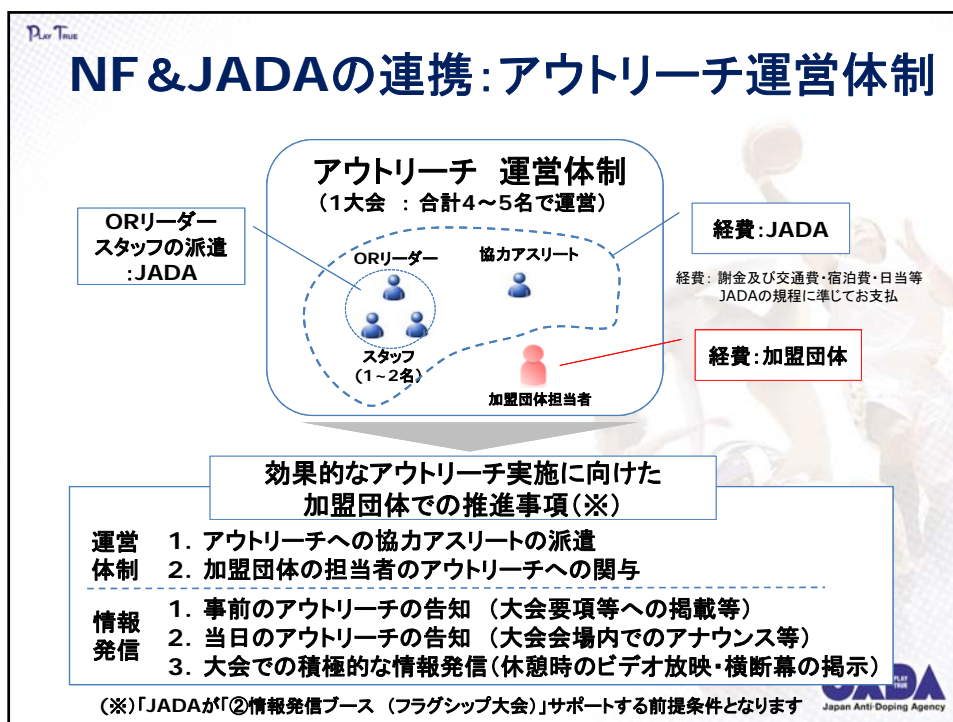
PLAY TRUE

NF＆JADAの連携：アウトリーチ運営体制

アウトリーチ　運営体制
（1大会　：合計4～5名で運営）

ORリーダー
スタッフの派遣
：JADA

ORリーダー

協力アスリート

スタッフ
（1～2名）

加盟団体担当者

経費：JADA

経費：謝金及び交通費・宿泊費・日当等
JADAの規程に準じてお支払

経費：加盟団体

効果的なアウトリーチ実施に向けた
加盟団体での推進事項（※）

| 運営体制 | 1．アウトリーチへの協力アスリートの派遣<br>2．加盟団体の担当者のアウトリーチへの関与 |
|---|---|
| 情報発信 | 1．事前のアウトリーチの告知（大会要項等への掲載等）<br>2．当日のアウトリーチの告知（大会会場内でのアナウンス等）<br>3．大会での積極的な情報発信（休憩時のビデオ放映・横断幕の掲示） |

（※）「JADAが「②情報発信ブース（フラグシップ大会）」サポートする前提条件となります

JADA PLAY TRUE
Japan Anti-Doping Agency